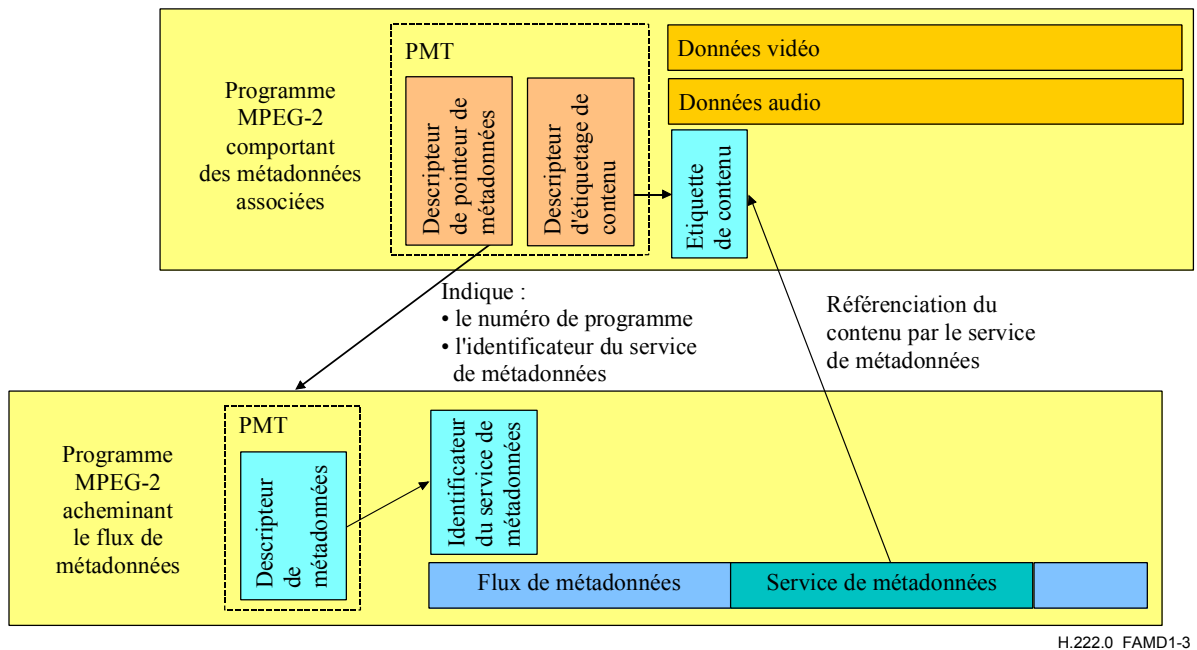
Programme MPEG-2 comportant des métadonnées associées

PMT

Descripteur de pointeur de métadonnées

Descripteur d'étiquetage de contenu

Données vidéo

Données audio

Etiquette de contenu

Indique :
• le numéro de programme
• l'identificateur du service de métadonnées

Référenciation du contenu par le service de métadonnées

Programme MPEG-2 acheminant le flux de métadonnées

PMT

Descripteur de métadonnées

Identificateur du service de métadonnées

Flux de métadonnées

Service de métadonnées

H.222.0 FAMD1-3